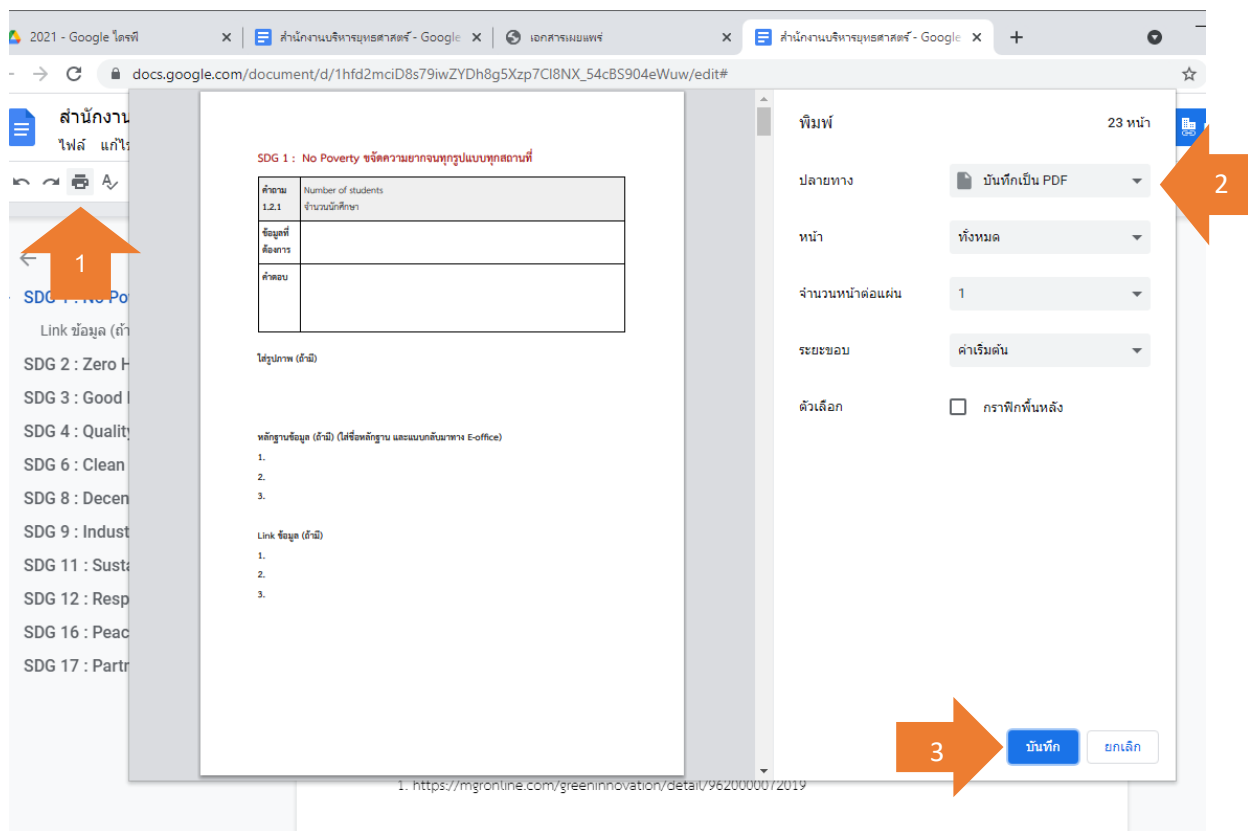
2021 - Google ไดรฟ์ ×
สำนักงานบริหารยุทธศาสตร์ - Google ×
เอกสารเผยแพร่ ×
สำนักงานบริหารยุทธศาสตร์ - Google ×
+

docs.google.com/document/d/1hfd2mciD8s79iwZYDh8g5Xzp7CI8NX_54cBS904eWuw/edit#

สำนักงาน
ไฟล์ แก้ไ

1

SDG 1 : No Po
Link ข้อมูล (ถ้
SDG 2 : Zero H
SDG 3 : Good I
SDG 4 : Quality
SDG 6 : Clean
SDG 8 : Decen
SDG 9 : Indust
SDG 11 : Susta
SDG 12 : Resp
SDG 16 : Peac
SDG 17 : Partn

SDG 1 : No Poverty ขจัดความยากจนทุกรูปแบบทุกสถานที่

| คำถาม 1.2.1 | Number of students จำนวนนักศึกษา |
|---|---|
| ข้อมูลที่ต้องการ | |
| คำตอบ | |

ใส่รูปภาพ (ถ้ามี)

หลักฐานข้อมูล (ถ้ามี) (ใส่ชื่อหลักฐาน และแนบกลับมาทาง E-office)
1.
2.
3.

Link ข้อมูล (ถ้ามี)
1.
2.
3.

พิมพ์ 23 หน้า
ปลายทาง บันทึกเป็น PDF
2
หน้า ทั้งหมด
จำนวนหน้าต่อแผ่น 1
ระยะขอบ ค่าเริ่มต้น
ตัวเลือก กราฟิกพื้นหลัง

3
บันทึก ยกเลิก

1. https://mgronline.com/greeninnovation/detail/9620000072019